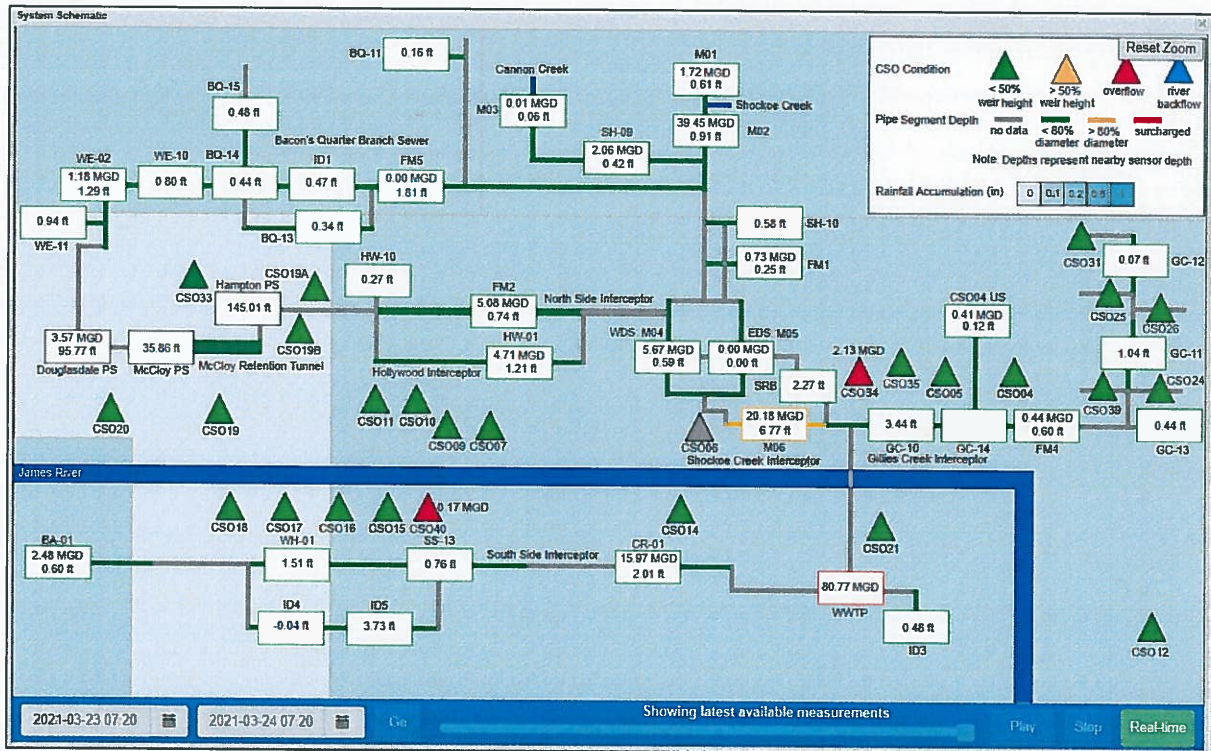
System Schematic

Reset Zoom
CSO Condition
< 50% weir height
> 50% weir height
overflow
river backflow
Pipe Segment Depth
no data
< 80% diameter
> 80% diameter
surcharged
Note: Depths represent nearby sensor depth
Rainfall Accumulation (in)
0
0.1
0.2
0.5
1

BQ-11
0.16 ft
Cannon Creek
M01
1.72 MGD
0.61 ft
Shockoe Creek
M03
0.01 MGD
0.06 ft
39.45 MGD
0.91 ft
M02
BQ-15
0.48 ft
SH-09
2.06 MGD
0.42 ft
Bacon's Quarter Branch Sewer
WE-02
1.18 MGD
1.29 ft
WE-10
0.80 ft
BQ-14
0.44 ft
ID1
0.47 ft
FM5
0.00 MGD
1.81 ft
0.94 ft
WE-11
BQ-13
0.34 ft
0.58 ft
SH-10
0.73 MGD
0.25 ft
FM1
HW-10
0.27 ft
CSO33
Hampton PS
CSO19A
145.01 ft
FM2
5.08 MGD
0.74 ft
North Side Interceptor
CSO19B
HW-01
4.71 MGD
1.21 ft
3.57 MGD
95.77 ft
Douglasdale PS
35.86 ft
McCloy PS
McCloy Retention Tunnel
Hollywood Interceptor
WDS
M04
5.67 MGD
0.59 ft
EDS
M05
0.00 MGD
0.00 ft
CSO04 US
0.41 MGD
0.12 ft
CSO31
0.07 ft
GC-12
CSO25
CSO26
1.04 ft
GC-11
2.13 MGD
CSO34
CSO35
CSO05
CSO04
SRB
2.27 ft
CSO24
CSO39
CSO20
CSO19
CSO11
CSO10
CSO09
CSO07
CSO06
20.18 MGD
6.77 ft
M06
Shockoe Creek Interceptor
3.44 ft
GC-10
GC-14
Gillies Creek Interceptor
0.44 MGD
0.60 ft
FM4
0.44 ft
GC-13
James River
CSO18
CSO17
CSO16
CSO15
CSO40
0.17 MGD
CSO14
CSO21
BA-01
2.48 MGD
0.60 ft
WH-01
1.51 ft
SS-13
0.76 ft
South Side Interceptor
CR-01
15.97 MGD
2.01 ft
80.77 MGD
WWTP
ID4
-0.04 ft
ID5
3.73 ft
0.48 ft
ID3
CSO12

2021-03-23 07:20
2021-03-24 07:20
Go
Showing latest available measurements
Play
Stop
Real-time